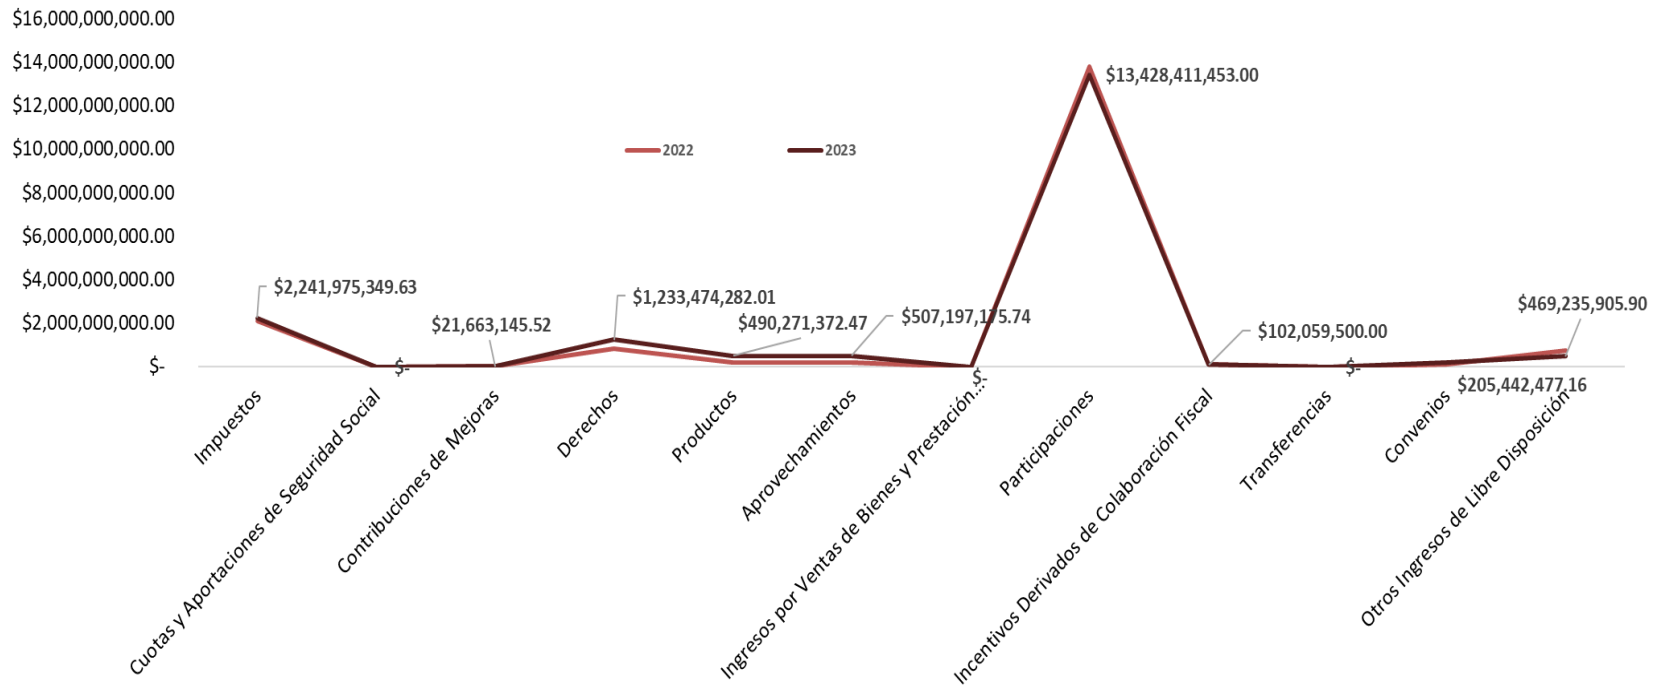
$16,000,000,000.00
$14,000,000,000.00
$12,000,000,000.00
$10,000,000,000.00
$8,000,000,000.00
$6,000,000,000.00
$4,000,000,000.00
$2,000,000,000.00
$-

2022
2023

$2,241,975,349.63
$-
$21,663,145.52
$1,233,474,282.01
$490,271,372.47
$507,197,175.74
$-
$13,428,411,453.00
$102,059,500.00
$-
$205,442,477.16
$469,235,905.90

Impuestos
Cuotas y Aportaciones de Seguridad Social
Contribuciones de Mejoras
Derechos
Productos
Aprovechamientos
Ingresos por Ventas de Bienes y Prestación...
Participaciones
Incentivos Derivados de Colaboración Fiscal
Transferencias
Convenios
Otros Ingresos de Libre Disposición